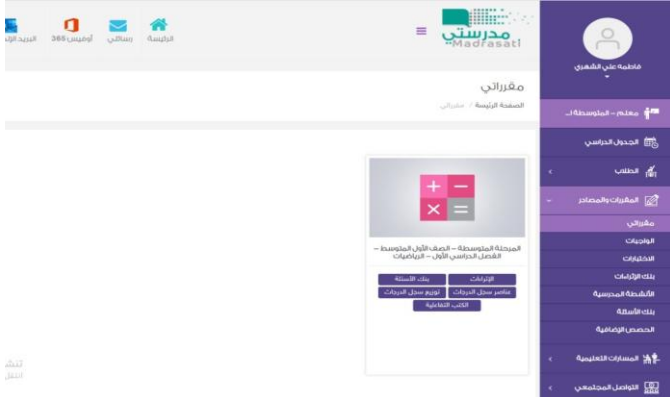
مدرستي
Madrasati

الرئيسة
رسائلي
أوفيس 365
البريد الإ

فاطمه علي الشهري

معلم - المتوسطة ا...
الجدول الدراسي
الطلاب
المقررات والمصادر
مقرراتي
الواجبات
الاختبارات
بنك الإثراءات
الأنشطة المدرسية
بنك الأسئلة
الحصص الإضافية
المسارات التعليمية
التواصل المجتمعي

مقرراتي
الصفحة الرئيسة / مقرراتي

المرحلة المتوسطة - الصف الأول المتوسط - الفصل الدراسي الأول - الرياضيات

الإثراءات
بنك الأسئلة
عناصر سجل الدرجات
توزيع سجل الدرجات
الكتب التفاعلية

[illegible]